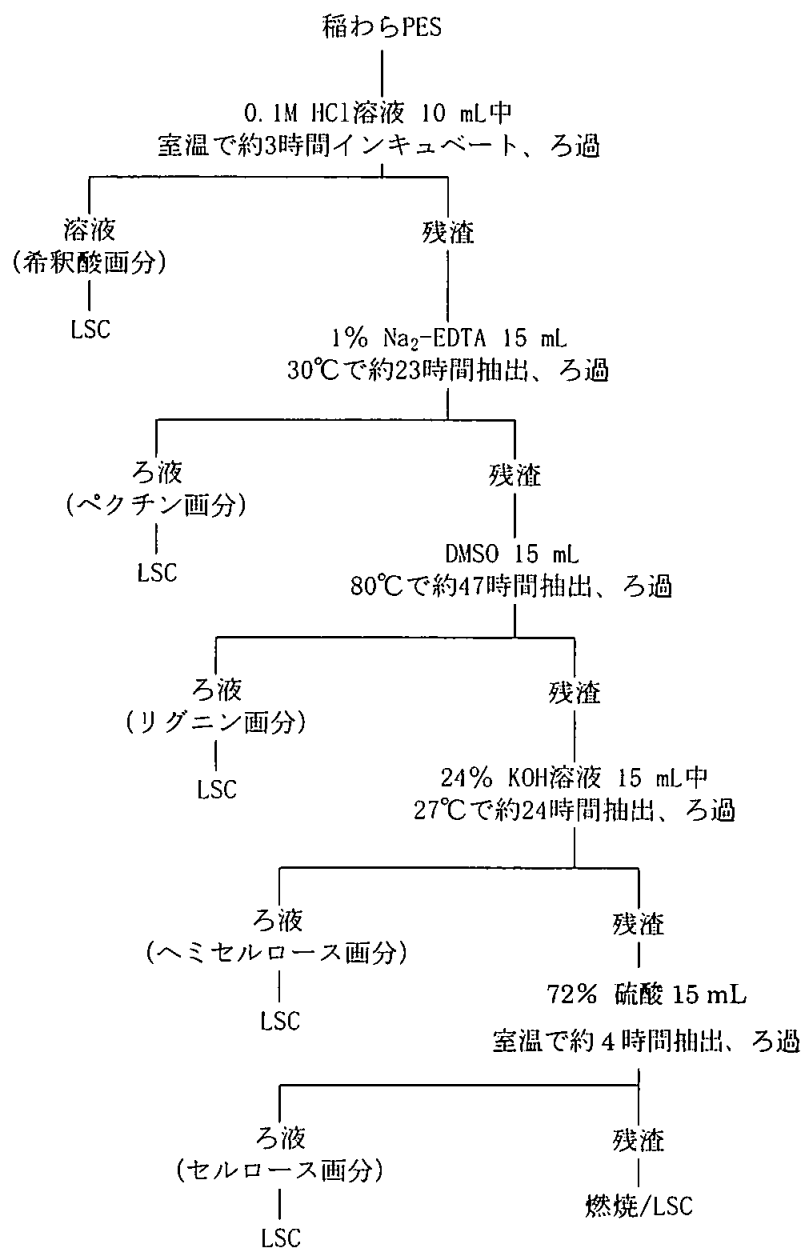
稲わらPES

0.1M HCl溶液 10 mL中
室温で約3時間インキュベート、ろ過

溶液
（希釈酸画分）

LSC

残渣

1% $Na_2$-EDTA 15 mL
30℃で約23時間抽出、ろ過

ろ液
（ペクチン画分）

LSC

残渣

DMSO 15 mL
80℃で約47時間抽出、ろ過

ろ液
（リグニン画分）

LSC

残渣

24% KOH溶液 15 mL中
27℃で約24時間抽出、ろ過

ろ液
（ヘミセルロース画分）

LSC

残渣

72% 硫酸 15 mL
室温で約 4 時間抽出、ろ過

ろ液
（セルロース画分）

LSC

残渣

燃焼/LSC